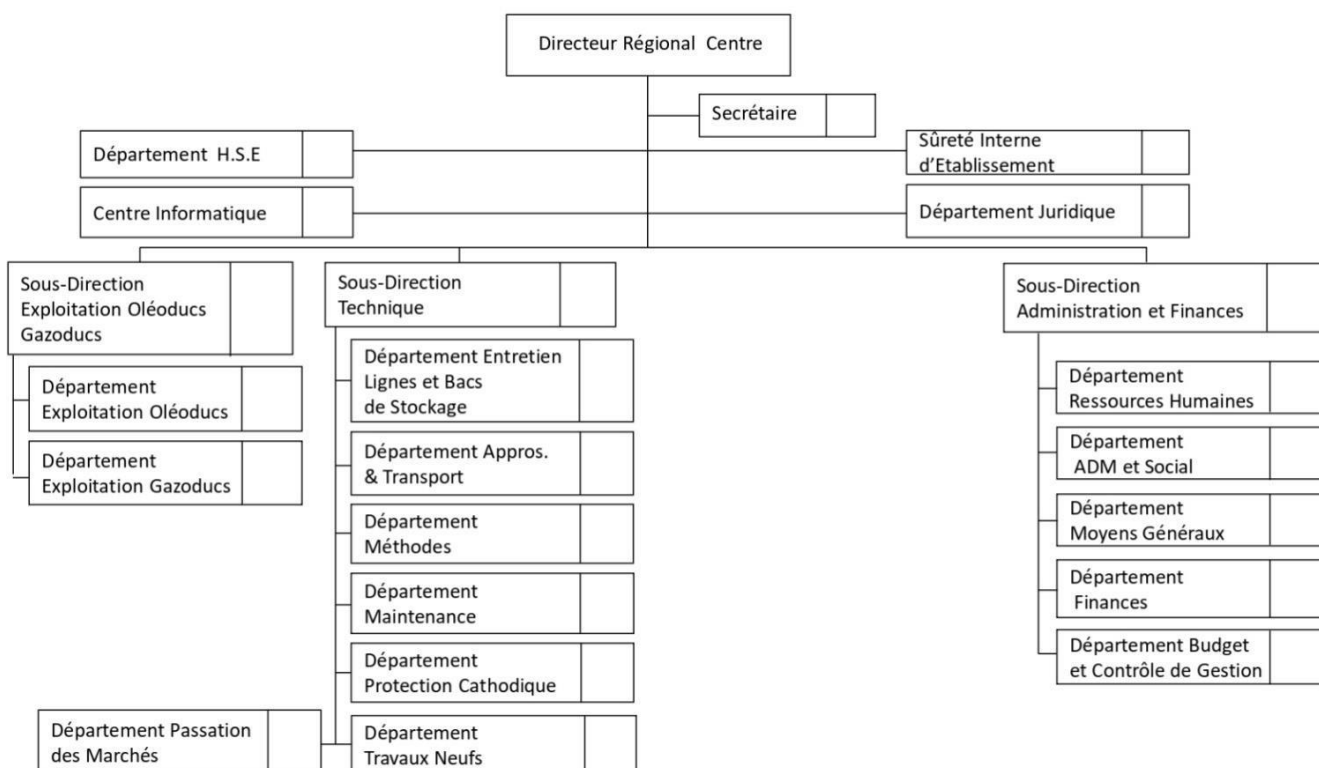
Directeur Régional Centre

Secrétaire

Département H.S.E

Sûreté Interne d'Etablissement

Centre Informatique

Département Juridique

Sous-Direction Exploitation Oléoducs Gazoducs

Département Exploitation Oléoducs

Département Exploitation Gazoducs

Sous-Direction Technique

Département Entretien Lignes et Bacs de Stockage

Département Appros. & Transport

Département Méthodes

Département Maintenance

Département Protection Cathodique

Département Travaux Neufs

Département Passation des Marchés

Sous-Direction Administration et Finances

Département Ressources Humaines

Département ADM et Social

Département Moyens Généraux

Département Finances

Département Budget et Contrôle de Gestion